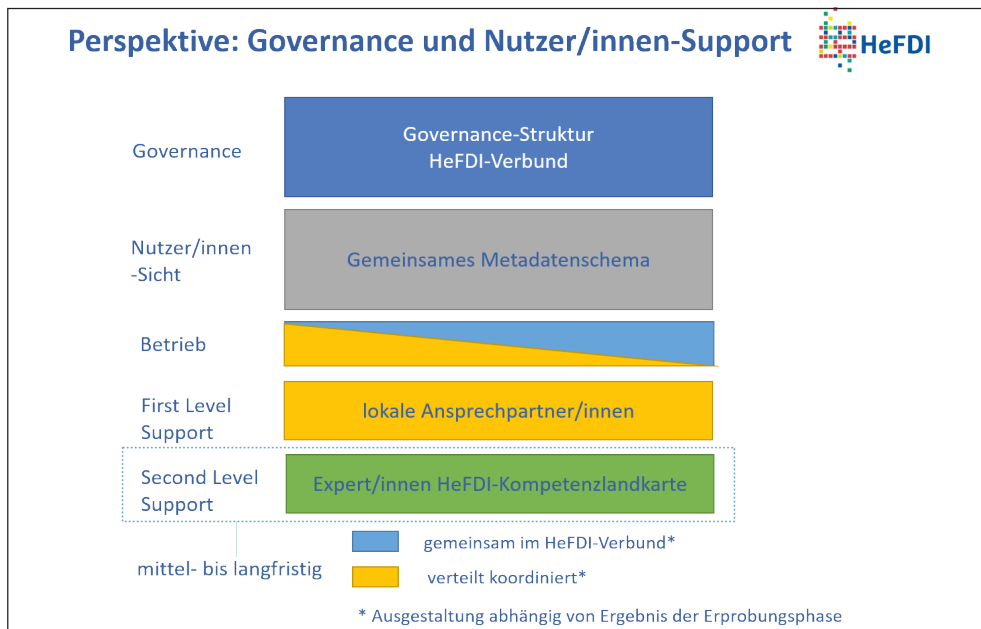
Perspektive: Governance und Nutzer/innen-Support

HeFDI

Governance

Governance-Struktur
HeFDI-Verbund

Nutzer/innen -Sicht

Gemeinsames Metadatenschema

Betrieb

First Level Support

lokale Ansprechpartner/innen

Second Level Support

Expert/innen HeFDI-Kompetenzlandkarte

mittel- bis langfristig

gemeinsam im HeFDI-Verbund*

verteilt koordiniert*

* Ausgestaltung abhängig von Ergebnis der Erprobungsphase